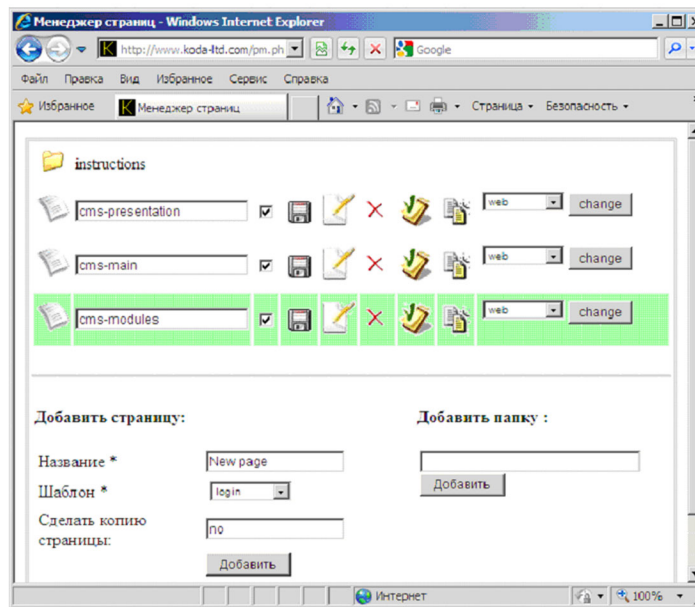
Менеджер страниц - Windows Internet Explorer

http://www.koda-ltd.com/pm.ph

Google

Файл Правка Вид Избранное Сервис Справка

Избранное Менеджер страниц

Страница Безопасность

instructions

cms-presentation web change

cms-main web change

cms-modules web change

Добавить страницу:

Название * New page

Шаблон * login

Сделать копию страницы: no

Добавить

Добавить папку :

Добавить

Интернет 100%